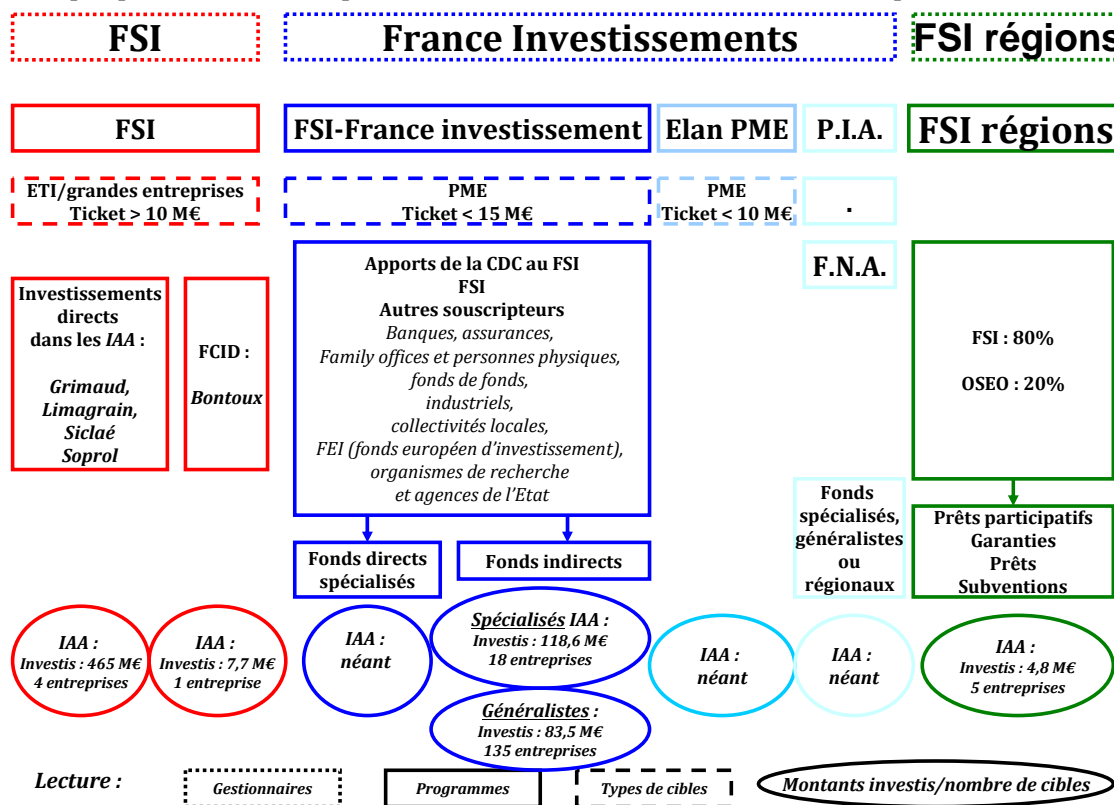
FSI

France Investissements

FSI régions

FSI

FSI-France investissement

Elan PME

P.I.A.

FSI régions

ETI/grandes entreprises
Ticket > 10 M€

PME
Ticket < 15 M€

PME
Ticket < 10 M€

.

Apports de la CDC au FSI
FSI
Autres souscripteurs
*Banques, assurances, Family offices et personnes physiques, fonds de fonds, industriels, collectivités locales, FEI (fonds européen d'investissement), organismes de recherche et agences de l'Etat*

F.N.A.

Investissements directs dans les *IAA* :

*Grimaud, Limagrain, Siclaé Soprol*

FCID :

*Bontoux*

FSI : 80%

OSEO : 20%

Fonds spécialisés, généralistes ou régionaux

Prêts participatifs
Garanties
Prêts
Subventions

Fonds directs spécialisés

Fonds indirects

*IAA : Investis : 465 M€ 4 entreprises*

*IAA : Investis : 7,7 M€ 1 entreprise*

*IAA : néant*

*Spécialisés IAA : Investis : 118,6 M€ 18 entreprises*

*Généralistes : Investis : 83,5 M€ 135 entreprises*

*IAA : néant*

*IAA : néant*

*IAA : Investis : 4,8 M€ 5 entreprises*

*Lecture :*

*Gestionnaires*

*Programmes*

*Types de cibles*

*Montants investis/nombre de cibles*